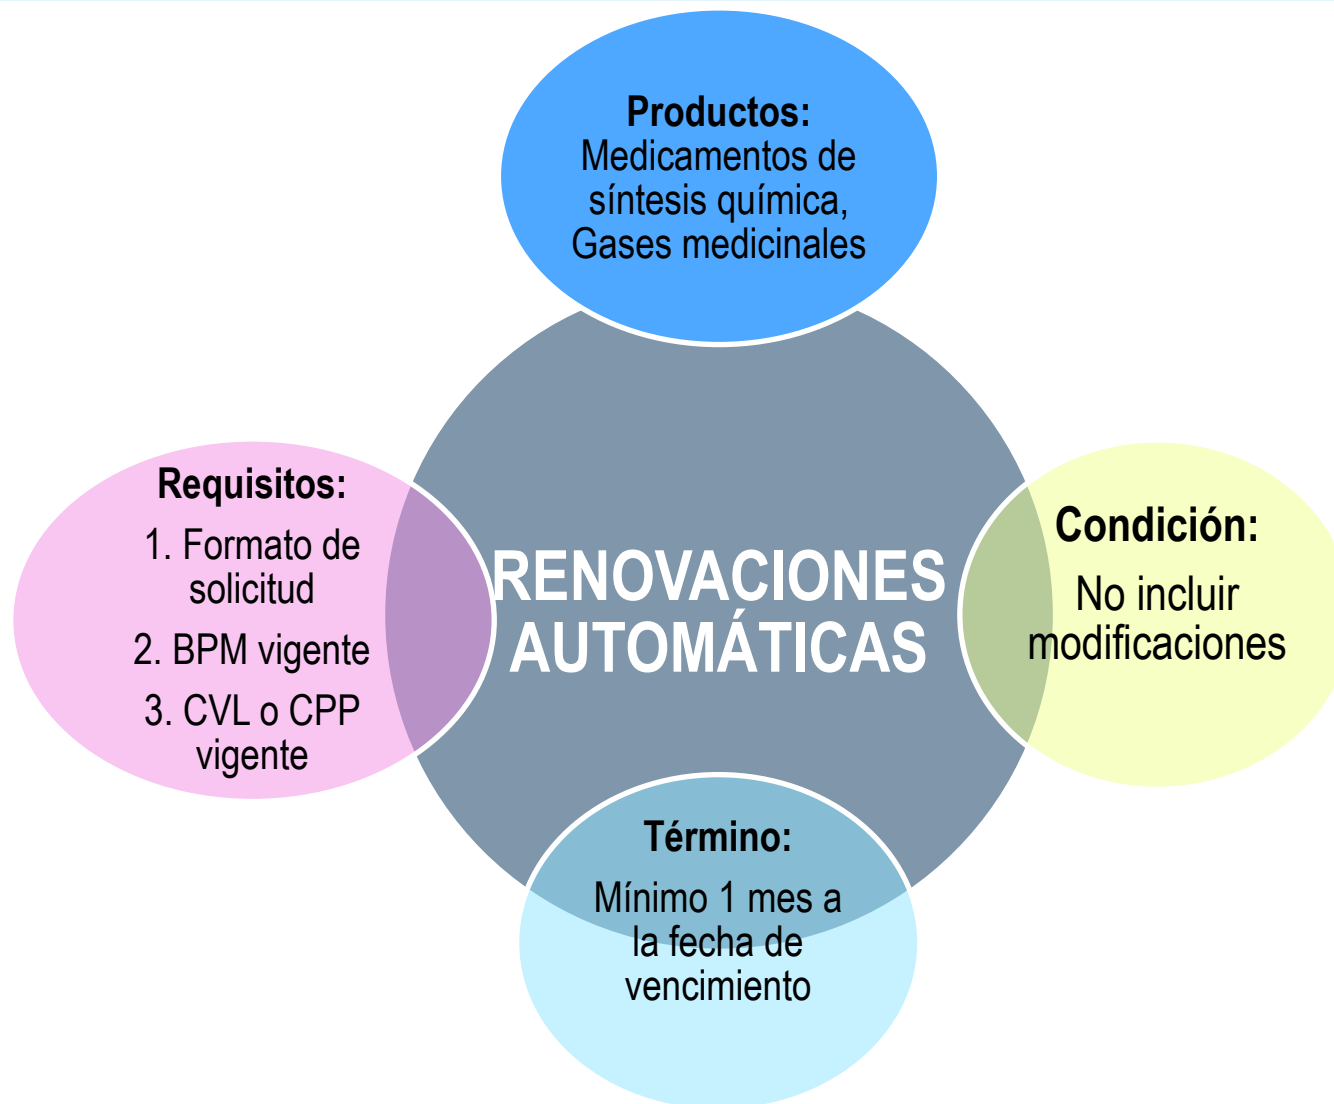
**Productos:**
Medicamentos de síntesis química, Gases medicinales

**Requisitos:**
1. Formato de solicitud
2. BPM vigente
3. CVL o CPP vigente

RENOVACIONES AUTOMÁTICAS

**Condición:**
No incluir modificaciones

**Término:**
Mínimo 1 mes a la fecha de vencimiento